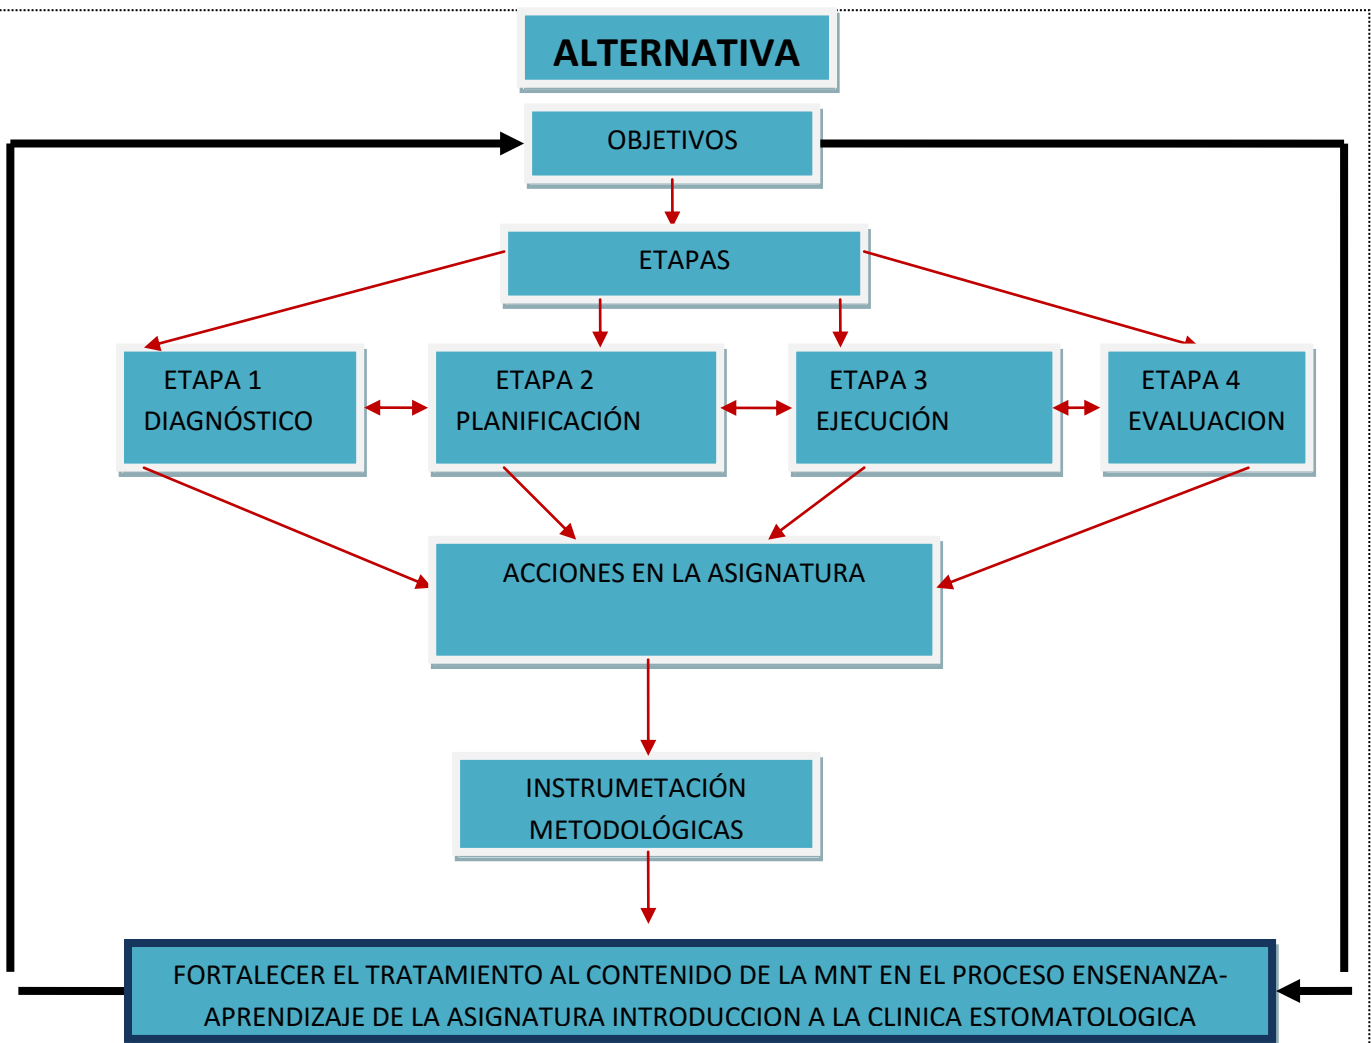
ALTERNATIVA

OBJETIVOS

ETAPAS

ETAPA 1
DIAGNÓSTICO

ETAPA 2
PLANIFICACIÓN

ETAPA 3
EJECUCIÓN

ETAPA 4
EVALUACION

ACCIONES EN LA ASIGNATURA

INSTRUMETACIÓN METODOLÓGICAS

FORTALECER EL TRATAMIENTO AL CONTENIDO DE LA MNT EN EL PROCESO ENSENANZA-APRENDIZAJE DE LA ASIGNATURA INTRODUCCION A LA CLINICA ESTOMATOLOGICA